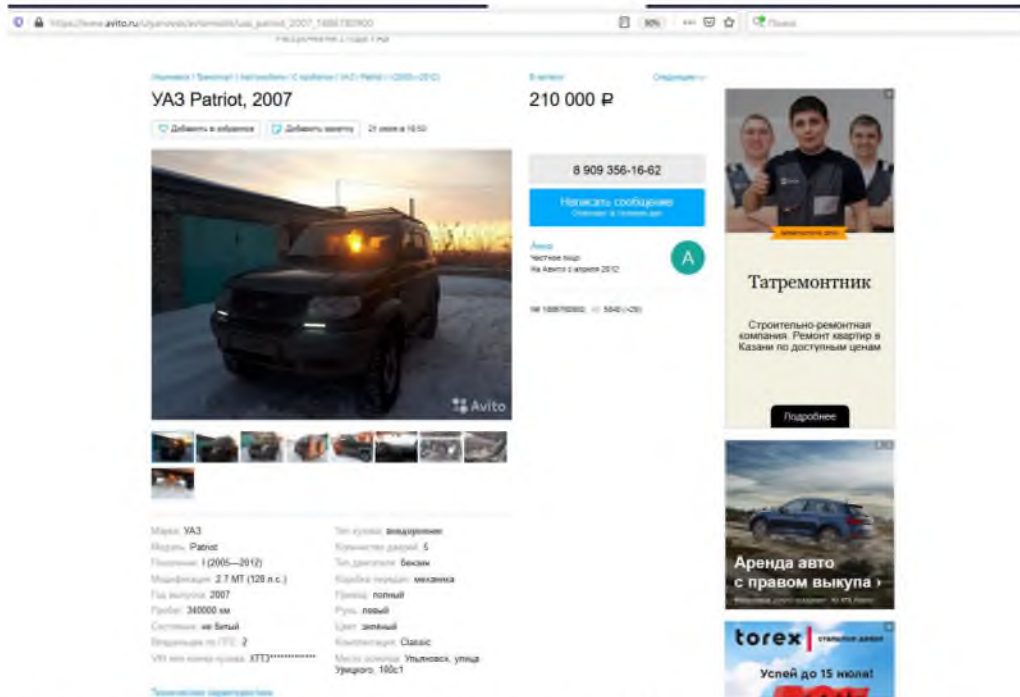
https://www.avito.ru/ulyanovsk/avtomobili/uaz_patriot_2007_1886780900

90%

Поиск

Ульяновск | Транспорт | Автомобили | С пробегом | УАЗ | Patriot | I (2005—2012)

УАЗ Patriot, 2007

Добавить в избранное

Добавить заметку

21 июня в 16:50

Avito

В личное

Следующее →

210 000 ₽

8 909 356-16-62

Написать сообщение

Отвечает за несколько дней

Анна

Частное лицо

На Авито с апреля 2012

A

№ 1886780900, 5848 (+26)

Татремонтник

Строительно-ремонтная компания. Ремонт квартир в Казани по доступным ценам

Подробнее

Аренда авто с правом выкупа ›

torex

Успей до 15 июля!

Марка: УАЗ
Модель: Patriot
Поколение: I (2005—2012)
Модификация: 2.7 MT (128 л.с.)
Год выпуска: 2007
Пробег: 340000 км
Состояние: не битый
Владельцев по ПТС: 2
VIN или номер кузова: XTT3**********

Тип кузова: внедорожник
Количество дверей: 5
Тип двигателя: бензин
Коробка передач: механика
Привод: полный
Руль: левый
Цвет: зелёный
Комплектация: Classic
Место осмотра: Ульяновск, улица Урицкого, 100с1

Технические характеристики